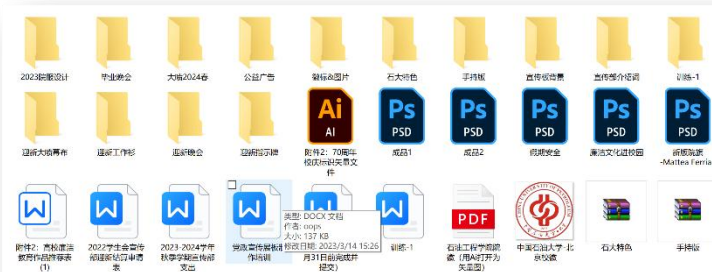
2023国庆设计
毕业晚会
大橙2024春
公益广告
替标&图片
石大特色
手持板
宣传板背景
宣传册介绍词
训练-1

迎新大橙再作
迎新工作秒
迎新晚会
迎新招引稿
Ai
AI
附件2：70周年校庆标识头奇文件
Ps
PSD
成品1
Ps
PSD
成品2
Ps
PSD
间期安全
Ps
PSD
廉洁文化进校园
Ps
PSD
新疆旅游-Mattea Ferria

W
附件2：高校廉洁教育作品推荐表(1)
W
2022学生会宣传部迎新招新申请表
W
2023-2024学年秋季学期宣传部工作安排
W
党政宣传展板制作培训
类型: DOCX 文档
作者: oops
大小: 137 KB
修改日期: 2023/3/14 15:26
月31日前完成并提交)
训练-1
PDF
石油工程学院阅读（用AI打开为矢量图）
中国石油大学-北京校徽
石大特色
手持板